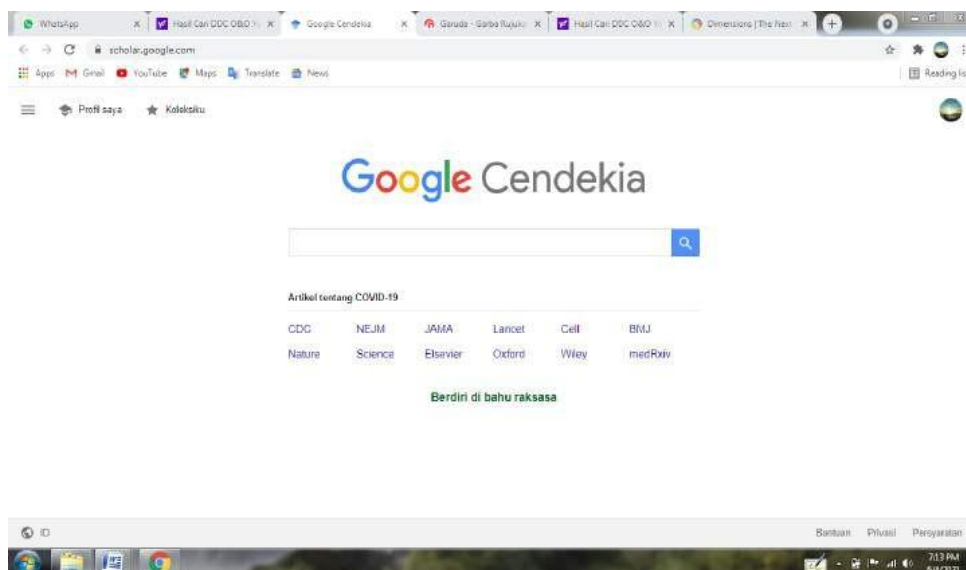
WhatsApp | Hasil Cari DDC O&O | Google Cendekia | Garuda - Garba Rujukan | Hasil Cari DDC O&O | Dimensions | The Next

scholar.google.com

Apps Gmail YouTube Maps Translate News

Reading list

Profil saya Koleksiku

Google Cendekia

Artikel tentang COVID-19

| CDC | NEJM | JAMA | Lancet | Cell | BMJ |
|---|---|---|---|---|---|
| Nature | Science | Elsevier | Oxford | Wiley | medRxiv |

Berdiri di bahu raksasa

ID

Bantuan Privasi Persyaratan

7:13 PM
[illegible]